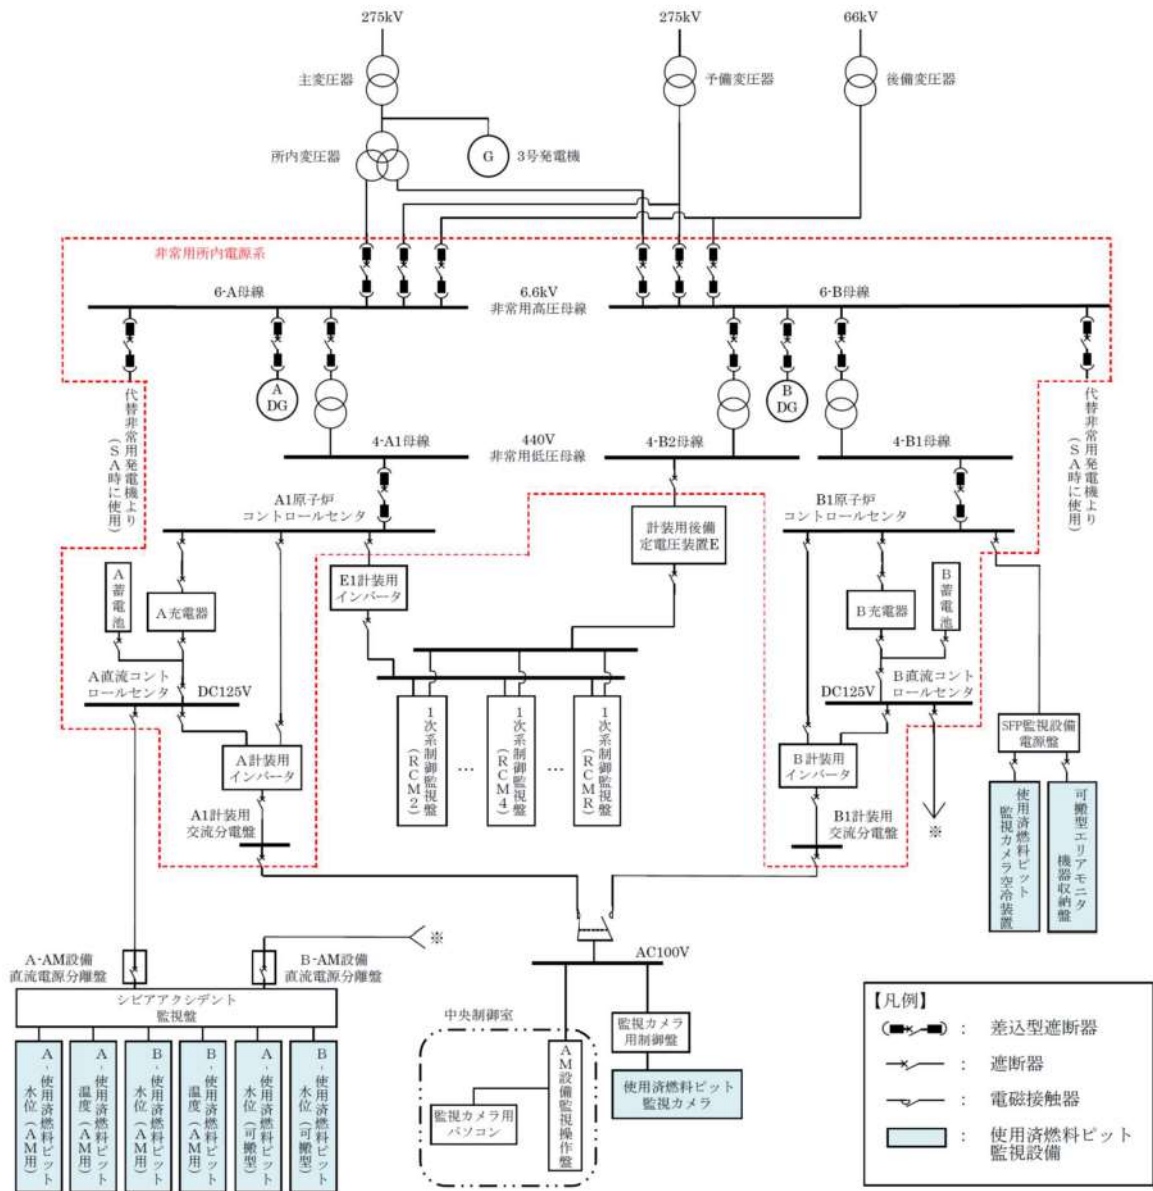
275kV

275kV

66kV

主変圧器

予備変圧器

後備変圧器

所内変圧器

G

3号発電機

非常用所内電源系

6-A母線

6.6kV
非常用高圧母線

6-B母線

代替非常用発電機より（SA時に使用）

A DG

B DG

代替非常用発電機より（SA時に使用）

4-A1母線

440V
非常用低圧母線

4-B2母線

4-B1母線

A1原子炉
コントロールセンタ

計装用後備定電圧装置E

B1原子炉
コントロールセンタ

A蓄電池

A充電器

E1計装用インバータ

B充電器

B蓄電池

A直流コントロールセンタ

DC125V

DC125V

B直流コントロールセンタ

1次系制御監視盤（RCM2）

…

1次系制御監視盤（RCM4）

…

1次系制御監視盤（RCMR）

A計装用インバータ

B計装用インバータ

SFP監視設備電源盤

A1計装用交流分電盤

B1計装用交流分電盤

※

使用済燃料ピット監視カメラ空冷装置

可搬型エリアモニタ機器収納盤

※

A-AM設備直流電源分離盤

B-AM設備直流電源分離盤

AC100V

シビアアクシデント監視盤

A-使用済燃料ピット水位（AM用）

A-使用済燃料ピット温度（AM用）

B-使用済燃料ピット水位（AM用）

B-使用済燃料ピット温度（AM用）

A-使用済燃料ピット水位（可搬型）

B-使用済燃料ピット水位（可搬型）

中央制御室

監視カメラ用パソコン

AM設備監視操作盤

監視カメラ用制御盤

使用済燃料ピット監視カメラ

【凡例】

： 差込型遮断器

： 遮断器

： 電磁接触器

： 使用済燃料ピット監視設備